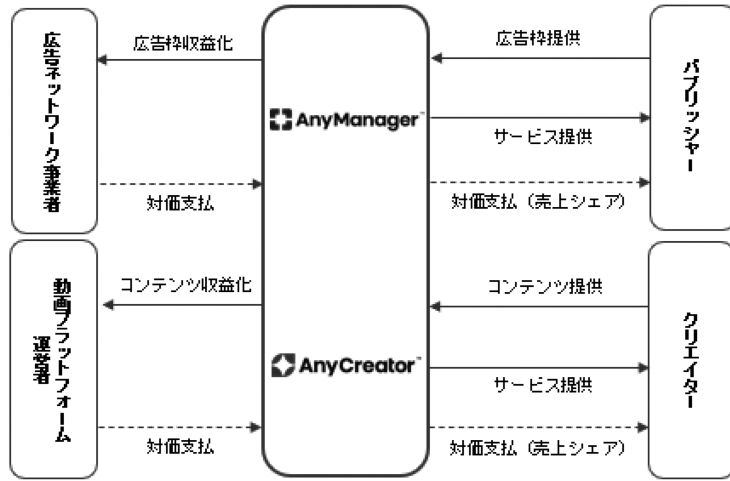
広告ネットワーク事業者

広告枠収益化

対価支払

AnyManager

広告枠提供

サービス提供

対価支払（売上シェア）

パブリッシャー

動画プラットフォーム運営者

コンテンツ収益化

対価支払

AnyCreator

コンテンツ提供

サービス提供

対価支払（売上シェア）

クリエイター